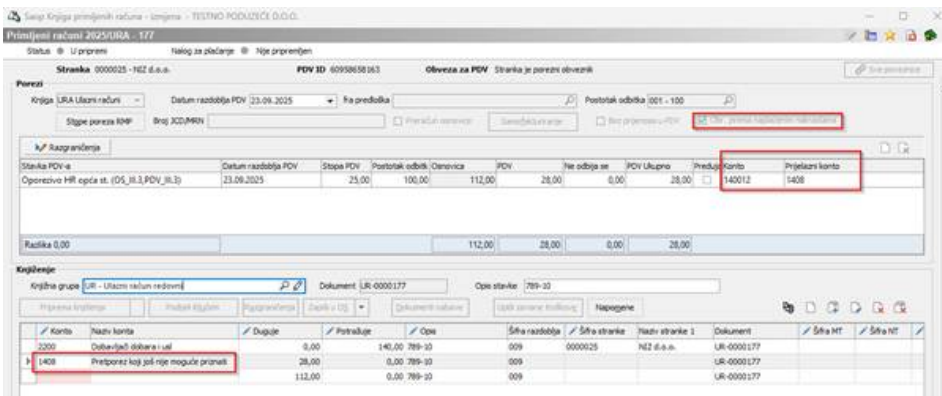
Saop Knjiga primljenih računa - izmjena - TESTNO PODUZEĆE D.O.O.

Primljeni računi 2025/URA - 177

Status ● U pripremi Nalog za plaćanje ● Nije pripremljen

Stranka 0000025 - NIZ d.o.o. PDV ID 60958658163 Obveza za PDV Stranka je porezni obveznik

Porezi

Knjiga URA Ulazni računi Datum razdoblja PDV 23.09.2025 Iz predloška Postotak odbitka 001 - 100

Stope poreza RMP Broj JCD/MRN Preračun osnovice Samooporezivanje Bez priznavanja PDV Obr. prema naplaćenim naknadama

Razgraničenja

| Stavka PDV-a | Datum razdoblja PDV | Stopa PDV | Postotak odbitka | Osnovica | PDV | Ne odbija se | PDV Ukupno | Predujam | Konto | Prijelazni konto |
|---|---|---|---|---|---|---|---|---|---|---|
| Oporezivo HR opća st. (OS_III.3,PDV_III.3) | 23.09.2025 | 25,00 | 100,00 | 112,00 | 28,00 | 0,00 | 28,00 | | 140012 | 1408 |
| Razlika 0,00 | | | | 112,00 | 28,00 | 0,00 | 28,00 | | | |

Knjiženje

Knjižna grupa UR - Ulazni račun redovni Dokument UR-0000177 Opis stavke 789-10

Priprema knjiženja Podaci knjiženja Razgraničenja Zapisi u DS Dokumenti nabave Uplit zavrane knjiženja Napomene

| Konto | Naziv konta | Duguje | Potražuje | Opis | Šifra razdoblja | Šifra stranke | Naziv stranke 1 | Dokument | Šifra MT | Šifra NT |
|---|---|---|---|---|---|---|---|---|---|---|
| 2200 | Dobavljači dobara i usl | 0,00 | 140,00 | 789-10 | 009 | 0000025 | NIZ d.o.o. | UR-0000177 | | |
| 1408 | Pretporez koji još nije moguće priznati | 28,00 | 0,00 | 789-10 | 009 | | | UR-0000177 | | |
| | | 112,00 | 0,00 | 789-10 | 009 | | | UR-0000177 | | |